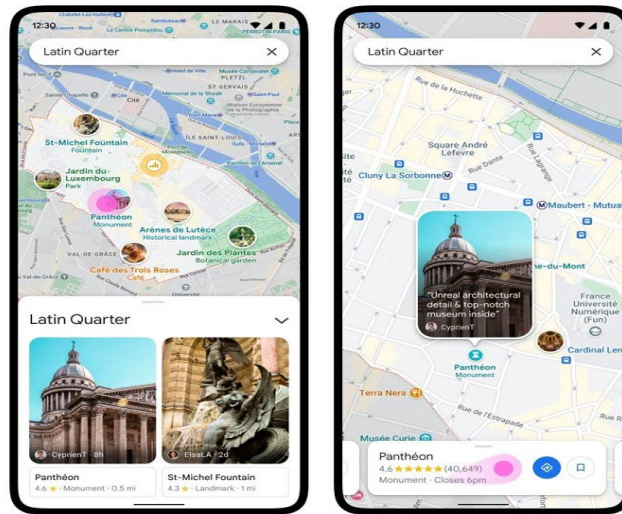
12:30

Latin Quarter

St-Michel Fountain
Fountain

Jardin du Luxembourg
Park

Panthéon
Monument

Arènes de Lutèce
Historical landmark

Jardin des Plantes
Botanical garden

Café des Trois Roses
Cafe

VAL-DE-GRÂCE

ÎLE SAINT-LOUIS

Latin Quarter

CyprienT · 5h

ElsaLA · 2d

Panthéon
4.6 ★ · Monument · 0.5 mi

St-Michel Fountain
4.3 ★ · Landmark · 1 mi

12:30

Latin Quarter

Rue de la Huchette

Square André Lefevre

Cluny La Sorbonne

Maubert - Mutual

"Unreal architectural detail & top-notch museum inside"

CyprienT

Panthéon
Monument

France Université Numérique (Fun)

Cardinal Lem

Terra Nera

Musée Curie

Panthéon
4.6 ★★★★★ (40,649)
Monument · Closes 6pm